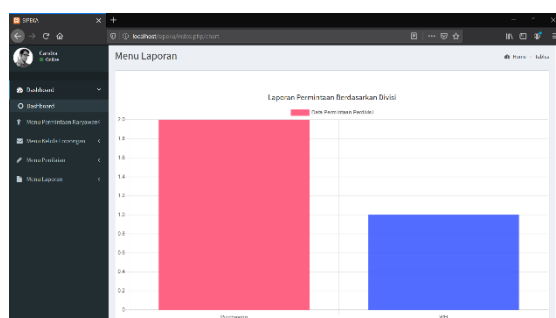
SPEKA
localhost/laporan/index.php/chart
Candra
Online
Menu Laporan
Home > Laporan
Dashboard
Dashboard
Menu Permintaan Karyawan
Menu Kelola Lowongan
Menu Penilaian
Menu Laporan
Laporan Permintaan Berdasarkan Divisi
Data Permintaan Perdivisi
2.0
1.8
1.6
1.4
1.2
1.0
0.8
0.6
0.4
0.2
0
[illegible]
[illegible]